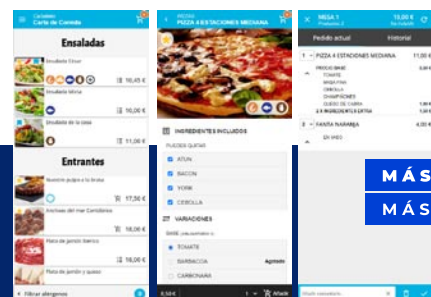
Cantadero
Carta de Comida

Ensaladas

Ensalada César
16,45 €

Ensalada Mixta
16,00 €

Ensalada de la casa
11,00 €

Entrantes

Nuestro pulpo a la brasa
17,50 €

Anchoas del mar Cantábrico
18,00 €

Plato de jamón ibérico
18,00 €

Plato de jamón y queso
18,00 €

Filtrar alérgenos

PIZZAS
PIZZA 4 ESTACIONES MEDIANA

INGREDIENTES INCLUIDOS
PUEDES QUITAR
ATÚN
BACON
YORK
CEBOLLA

VARIACIONES
BASE (seleccionar 1)
TOMATE
BARBACOA
Agotado
CARBONARA

8,50 €
1
Añadir

MESA 1
Comensales: 2
15,00 €
No Pagado

Pedido actual
Historial

1 PIZZA 4 ESTACIONES MEDIANA 11,00 €
PIDO LA BASE 0,00 €
TOMATE
MOZARELLA
CEBOLLA
CHAMPIÑONES
QUESO DE CABRA 1,00 €
2 X MOZZARELLA EXTRA 1,00 €

1 FANTA NARANJA 4,00 €
EN VASO

Añadir comentario...

MÁS
MÁS